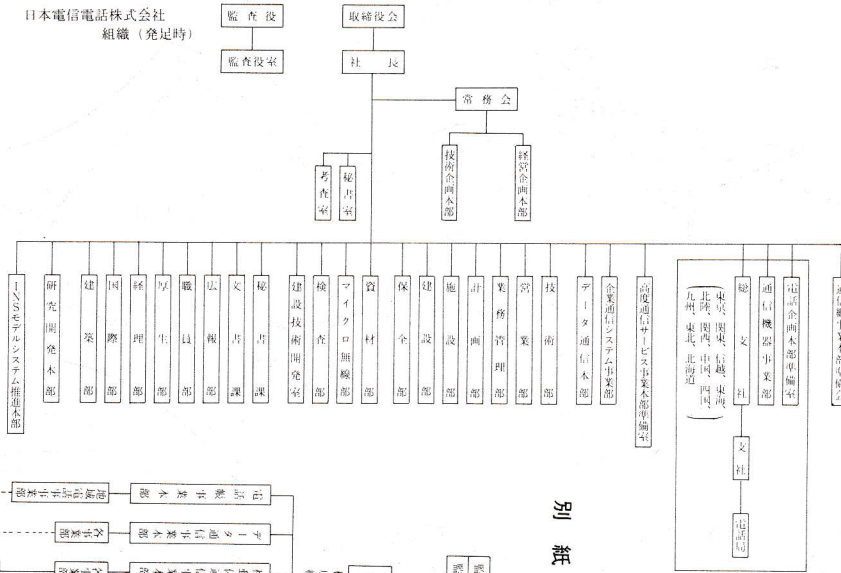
日本電信電話株式会社
組織（発足時）

監査役

監査役室

取締役会

社長

常務会

技術企画本部

経営企画本部

考査室

秘書室

INSモデルシステム推進本部

研究開発本部

建築部

国際部

経理部

厚生部

職員部

広報部

文書課

秘書課

建設技術開発室

検査部

マイクロ無線部

資材部

保全部

建設部

施設部

計画部

業務管理部

営業部

技術部

データ通信本部

企業通信システム事業部

高度通信サービス事業本部準備室

総支社

（東京、関東、信越、東海、北陸、関西、中国、四国、九州、東北、北海道）

支社

電話局

通信機器事業部

電話企画本部準備室

別紙

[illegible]